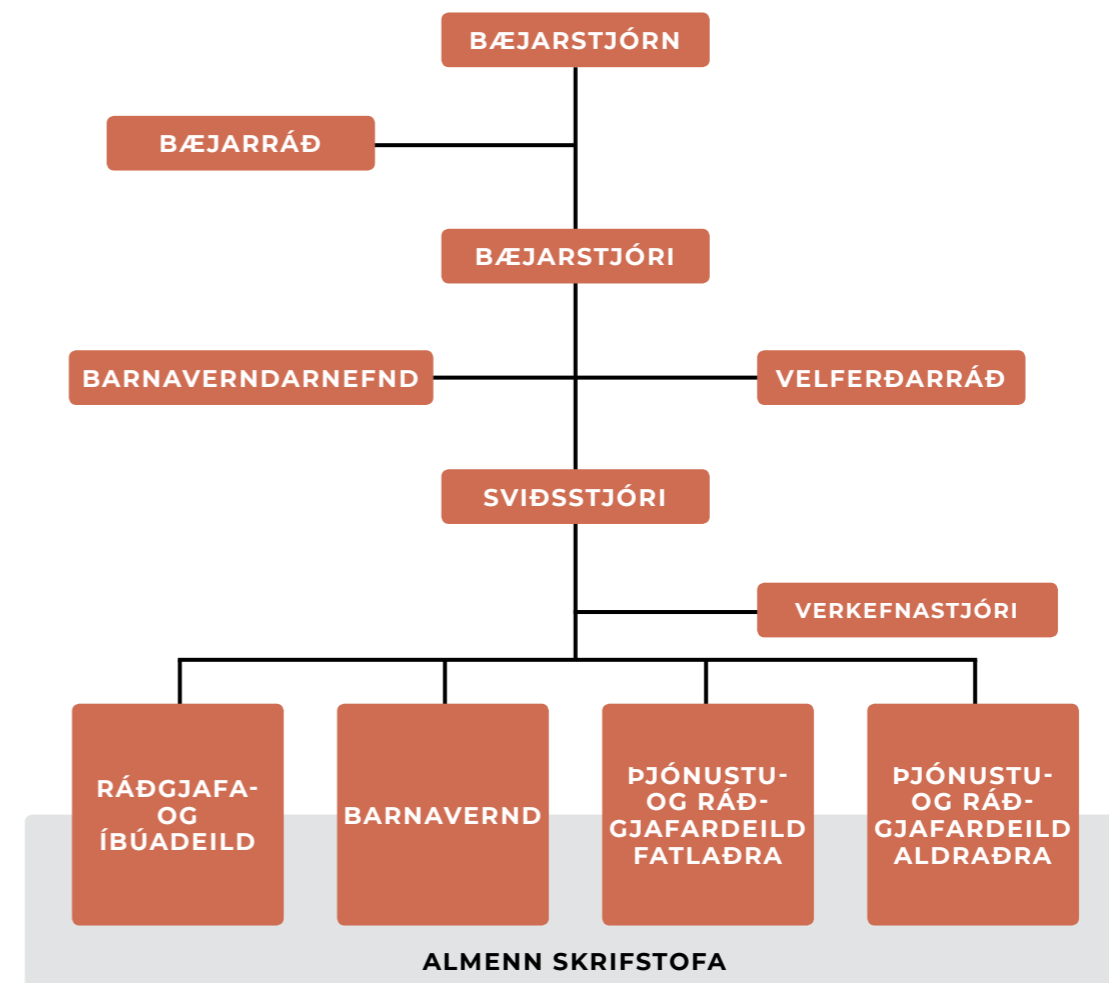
BÆJARSTJÓRN

BÆJARRÁÐ

BÆJARSTJÓRI

BARNAVERNDARNEFND

VELFERÐARRÁÐ

SVIÐSSTJÓRI

VERKEFNASTJÓRI

RÁÐGJAFA- OG ÍBÚADEILD

BARNAVERND

ÞJÓNUSTU- OG RÁÐGJAFARDEILD FATLAÐRA

ÞJÓNUSTU- OG RÁÐGJAFARDEILD ALDRAÐRA

ALMENN SKRIFSTOFA